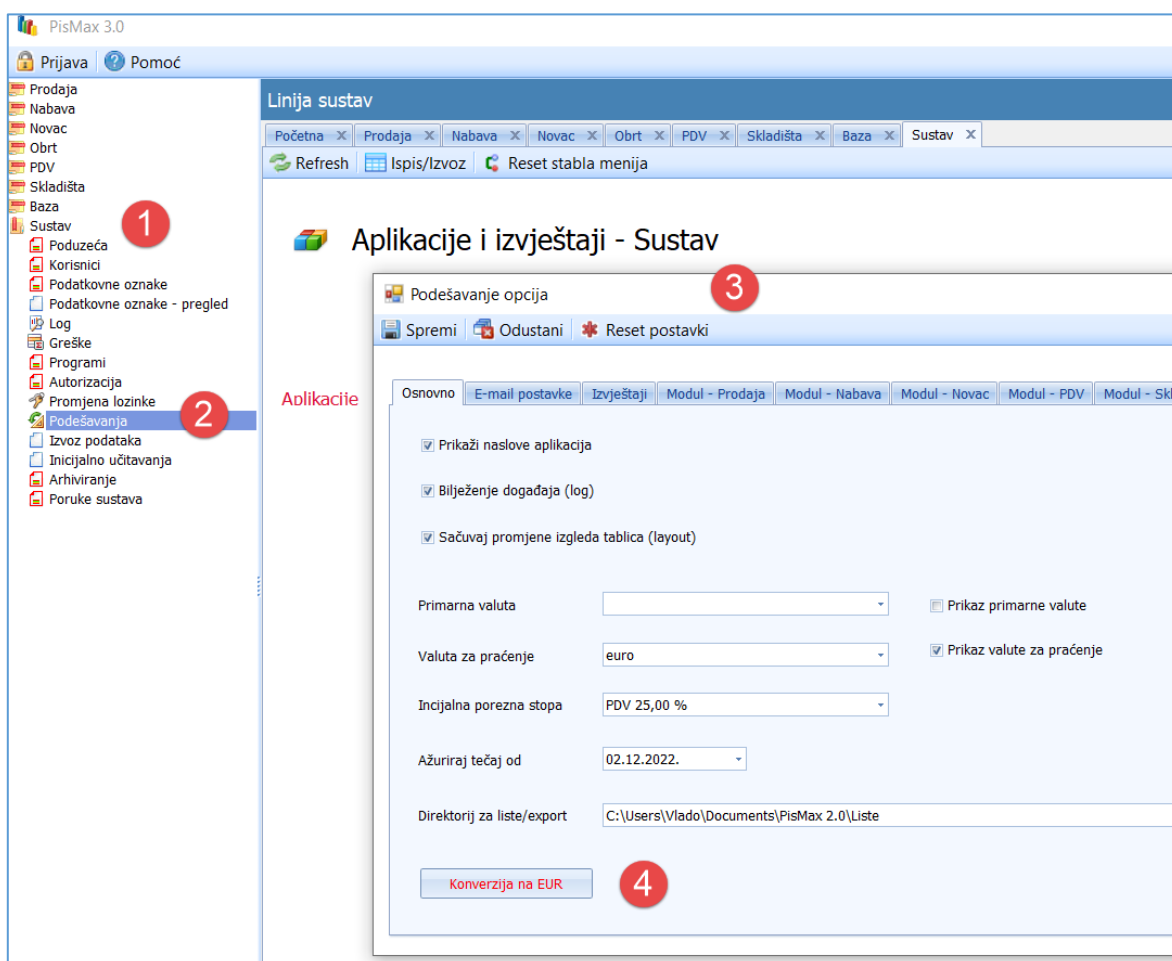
PisMax 3.0

Prijava | Pomoć

Prodaja
Nabava
Novac
Obrt
PDV
Skladišta
Baza
Sustav
Poduzeća
Korisnici
Podatkovne oznake
Podatkovne oznake - pregled
Log
Greške
Programi
Autorizacija
Promjena lozinke
Podešavanja
Izvoz podataka
Inicijalno učitavanja
Arhiviranje
Poruke sustava

1

2

Linija sustav

Početna | Prodaja | Nabava | Novac | Obrt | PDV | Skladišta | Baza | Sustav

Refresh | Ispis/Izvoz | Reset stabla menija

Aplikacije i izvještaji - Sustav

Aplikacije

Podešavanje opcija

3

Spremi | Odustani | Reset postavki

Osnovno | E-mail postavke | Izvještaji | Modul - Prodaja | Modul - Nabava | Modul - Novac | Modul - PDV | Modul - Sk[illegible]

Prikaži naslove aplikacija

Bilježenje događaja (log)

Sačuvaj promjene izgleda tablica (layout)

Primarna valuta

Prikaz primarne valute

Valuta za praćenje euro

Prikaz valute za praćenje

Incijalna porezna stopa PDV 25,00 %

Ažuriraj tečaj od 02.12.2022.

Direktorij za liste/export C:\Users\Vlado\Documents\PisMax 2.0\Liste

Konverzija na EUR

4